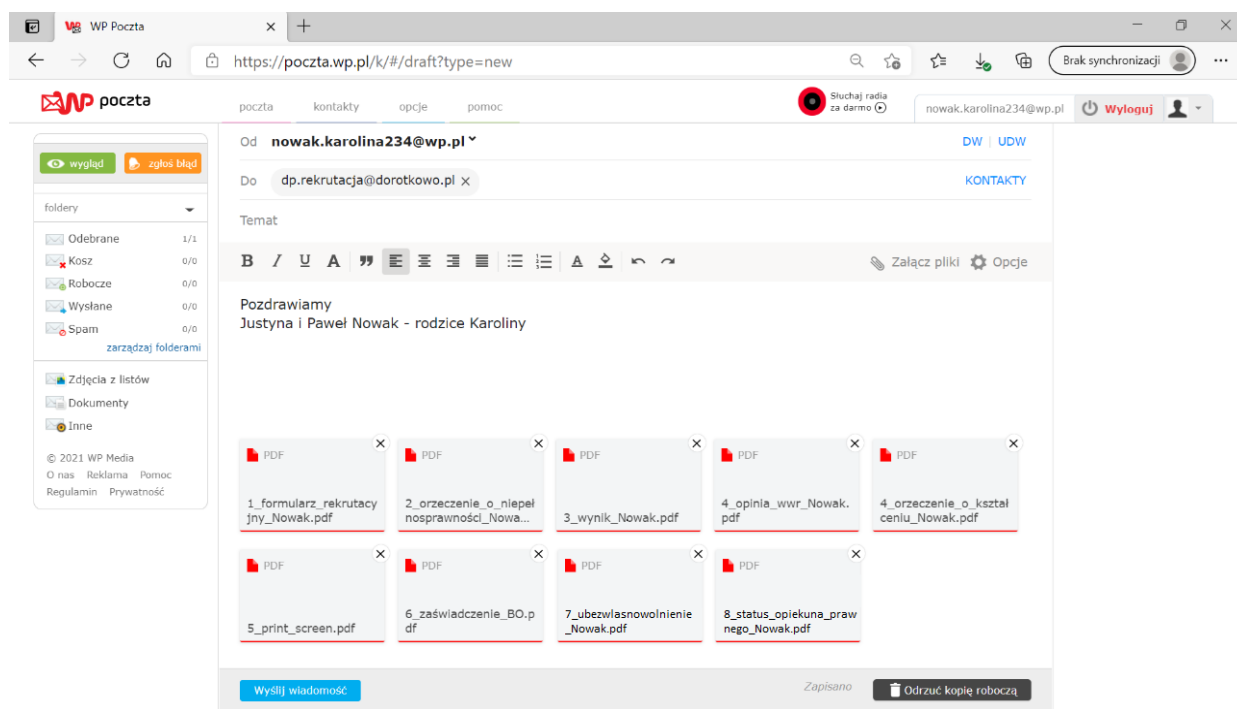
WP Poczta
https://poczta.wp.pl/k/#/draft?type=new
Brak synchronizacji

poczta
poczta kontakty opcje pomoc
Słuchaj radia za darmo
nowak.karolina234@wp.pl Wyloguj

wygląd zgłoś błąd
foldery
Odebrane 1/1
Kosz 0/0
Robocze 0/0
Wysłane 0/0
Spam 0/0
zarządzaj folderami
Zdjęcia z listów
Dokumenty
Inne
© 2021 WP Media
O nas Reklama Pomoc
Regulamin Prywatność

Od nowak.karolina234@wp.pl
DW | UDW
Do dp.rekrutacja@dorotkowo.pl
KONTAKTY
Temat
Załącz pliki Opcje

Pozdrawiamy
Justyna i Paweł Nowak - rodzice Karoliny

PDF 1_formularz_rekrutacyjny_Nowak.pdf
PDF 2_orzeczenie_o_niepełnosprawności_Nowa...
PDF 3_wynik_Nowak.pdf
PDF 4_opinia_wwr_Nowak.pdf
PDF 4_orzeczenie_o_kształceniu_Nowak.pdf
PDF 5_print_screen.pdf
PDF 6_zaświadczenie_BO.pdf
PDF 7_ubezwlasnowolnienie_Nowak.pdf
PDF 8_status_opiekuna_prawnego_Nowak.pdf

Wyślij wiadomość
Zapisano
Odrzuć kopię roboczą